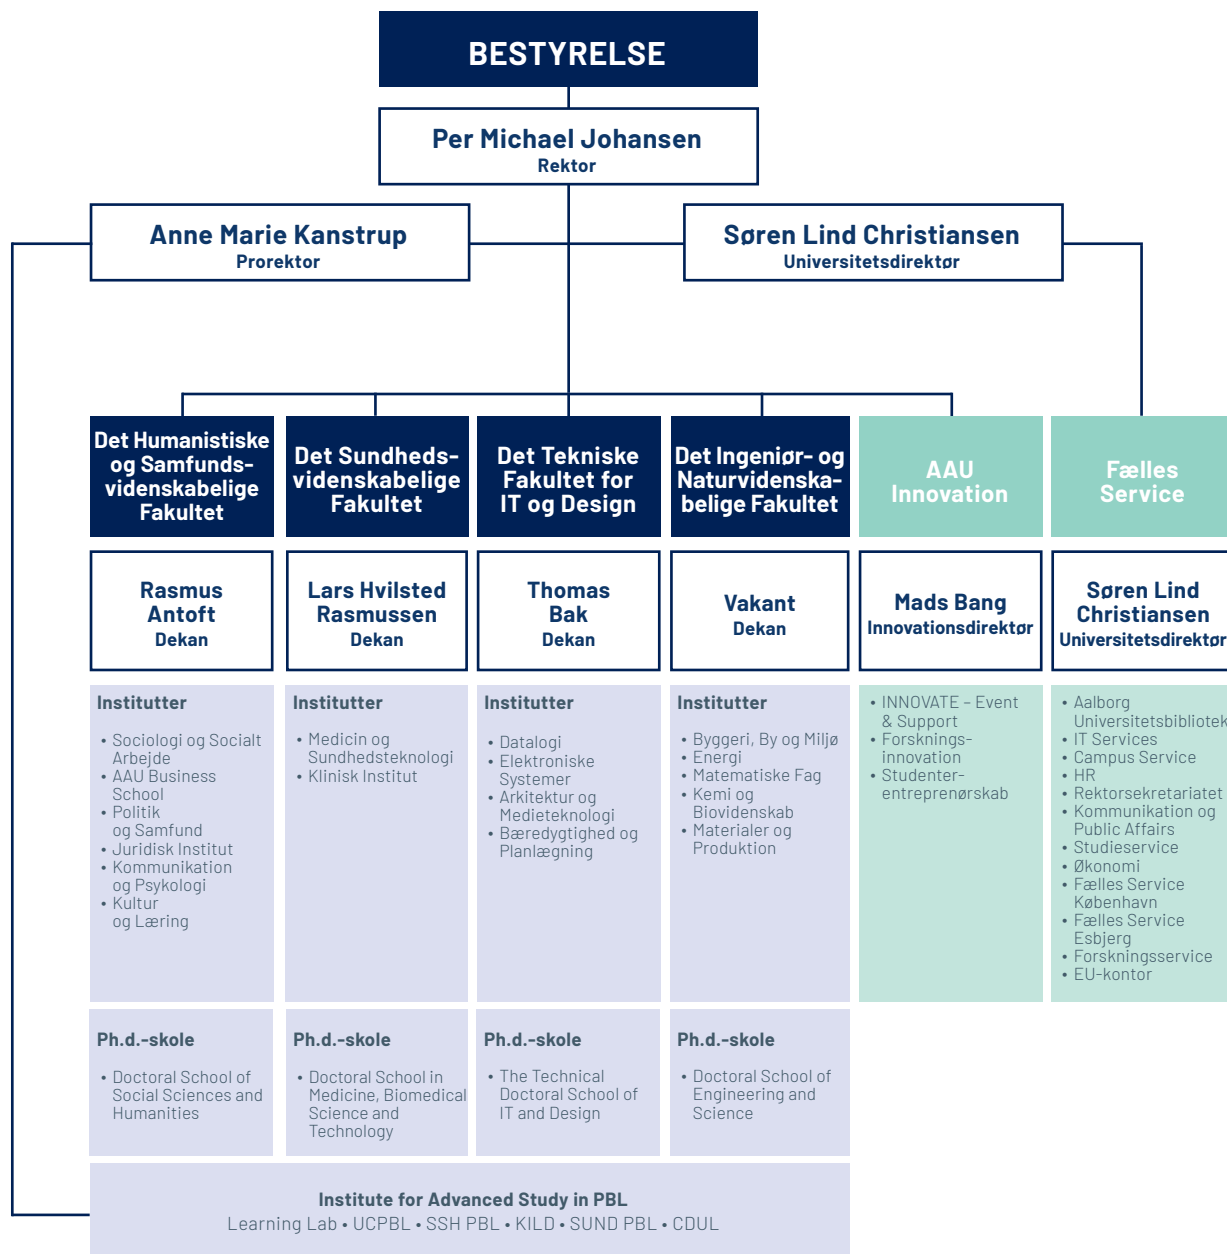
BESTYRELSE

Per Michael Johansen
Rektor

Anne Marie Kanstrup
Prorektor

Søren Lind Christiansen
Universitetsdirektør

Det Humanistiske og Samfundsvidenskabelige Fakultet

Det Sundhedsvidenskabelige Fakultet

Det Tekniske Fakultet for IT og Design

Det Ingeniør- og Naturvidenskabelige Fakultet

AAU Innovation

Fælles Service

Rasmus Antoft
Dekan

Lars Hvilsted Rasmussen
Dekan

Thomas Bak
Dekan

Vakant
Dekan

Mads Bang
Innovationsdirektør

Søren Lind Christiansen
Universitetsdirektør

Institutter
• Sociologi og Socialt Arbejde
• AAU Business School
• Politik og Samfund
• Juridisk Institut
• Kommunikation og Psykologi
• Kultur og Læring

Institutter
• Medicin og Sundhedsteknologi
• Klinisk Institut

Institutter
• Datalogi
• Elektroniske Systemer
• Arkitektur og Medieteknologi
• Bæredygtighed og Planlægning

Institutter
• Byggeri, By og Miljø
• Energi
• Matematiske Fag
• Kemi og Biovidenskab
• Materialer og Produktion

• INNOVATE – Event & Support
• Forsknings-innovation
• Studenter-entreprenørskab

• Aalborg Universitetsbibliotek
• IT Services
• Campus Service
• HR
• Rektorsekretariatet
• Kommunikation og Public Affairs
• Studieservice
• Økonomi
• Fælles Service København
• Fælles Service Esbjerg
• Forskningsservice
• EU-kontor

Ph.d.-skole
• Doctoral School of Social Sciences and Humanities

Ph.d.-skole
• Doctoral School in Medicine, Biomedical Science and Technology

Ph.d.-skole
• The Technical Doctoral School of IT and Design

Ph.d.-skole
• Doctoral School of Engineering and Science

Institute for Advanced Study in PBL
Learning Lab • UCPBL • SSH PBL • KILD • SUND PBL • CDUL